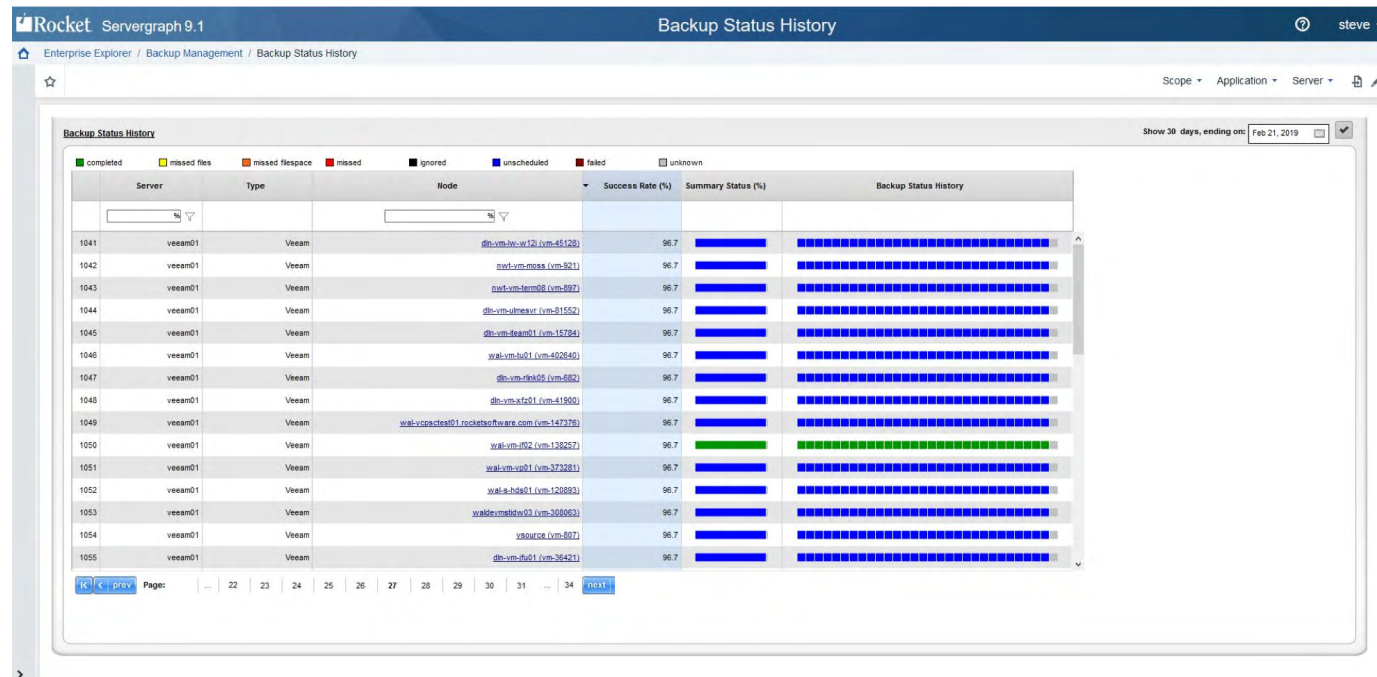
Rocket Servergraph 9.1

Backup Status History

steve

Enterprise Explorer / Backup Management / Backup Status History

Scope ▾ Application ▾ Server ▾

Backup Status History

Show 30 days, ending on: Feb 21, 2019

completed missed files missed filespace missed ignored unscheduled failed unknown

| | Server | Type | Node | Success Rate (%) | Summary Status (%) | Backup Status History |
|---|---|---|---|---|---|---|
| | % | | % | | | |
| 1041 | veeam01 | Veeam | dln-vm-lw-w12i (vm-45128) | 96.7 | | |
| 1042 | veeam01 | Veeam | nwt-vm-moss (vm-921) | 96.7 | | |
| 1043 | veeam01 | Veeam | nwt-vm-term08 (vm-897) | 96.7 | | |
| 1044 | veeam01 | Veeam | dln-vm-ulmesvr (vm-81552) | 96.7 | | |
| 1045 | veeam01 | Veeam | dln-vm-iteam01 (vm-15784) | 96.7 | | |
| 1046 | veeam01 | Veeam | wal-vm-tu01 (vm-402640) | 96.7 | | |
| 1047 | veeam01 | Veeam | dln-vm-rlnk05 (vm-682) | 96.7 | | |
| 1048 | veeam01 | Veeam | dln-vm-xfz01 (vm-41900) | 96.7 | | |
| 1049 | veeam01 | Veeam | wal-vcpsctest01.rocketsoftware.com (vm-147376) | 96.7 | | |
| 1050 | veeam01 | Veeam | wal-vm-if02 (vm-138257) | 96.7 | | |
| 1051 | veeam01 | Veeam | wal-vm-vp01 (vm-373281) | 96.7 | | |
| 1052 | veeam01 | Veeam | wal-s-hds01 (vm-120893) | 96.7 | | |
| 1053 | veeam01 | Veeam | waldevmstidw03 (vm-308063) | 96.7 | | |
| 1054 | veeam01 | Veeam | vsource (vm-807) | 96.7 | | |
| 1055 | veeam01 | Veeam | dln-vm-ifu01 (vm-36421) | 96.7 | | |

< prev Page: ... 22 23 24 25 26 27 28 29 30 31 ... 34 next